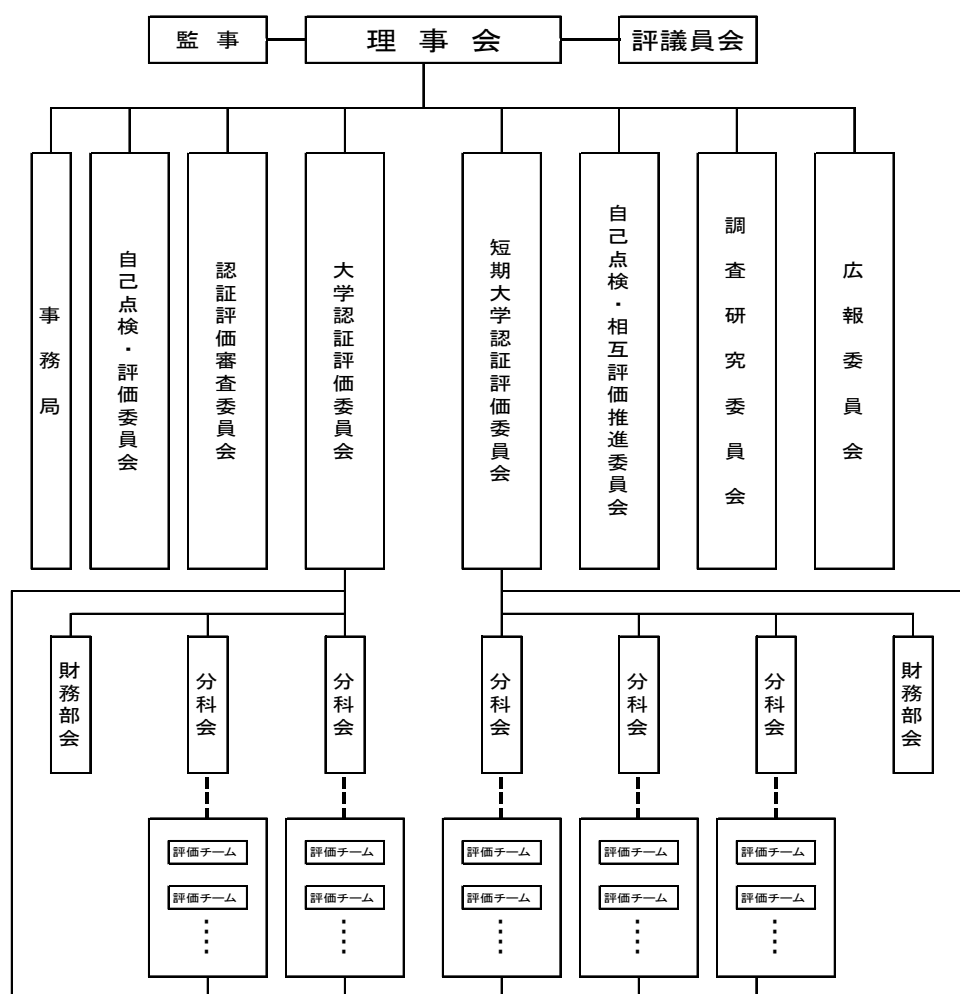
監 事

理 事 会

評議員会

事務局

自己点検・評価委員会

認証評価審査委員会

大学認証評価委員会

短期大学認証評価委員会

自己点検・相互評価推進委員会

調査研究委員会

広報委員会

財務部会

分科会

分科会

分科会

分科会

分科会

財務部会

評価チーム
評価チーム
⋮

評価チーム
評価チーム
⋮

評価チーム
評価チーム
⋮

評価チーム
評価チーム
⋮

評価チーム
評価チーム
⋮